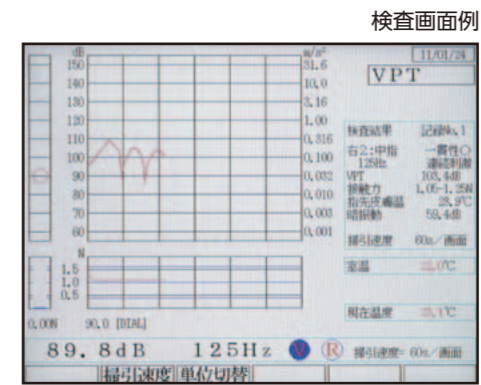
検査画面例

dB
150
140
130
120
110
100
90
80
70
60

m/s²
31.6
10.0
3.16
1.00
0.316
0.100
0.032
0.010
0.003
0.001

11/01/24
VPT

検査結果 記録No.1
右2:中指 一費性○
125Hz 連続刺激
VPT 103.4dB
接触力 1.05-1.25N
指先皮膚温 28.9℃
暗振動 59.4dB

掃引速度 60s/画面

N
1.5
1.0
0.5

0.00N 90.0 [DIAL]

室温 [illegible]℃

現在温度 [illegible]℃

89.8dB 125Hz V R 掃引速度: 60s/画面

掃引速度 単位切替